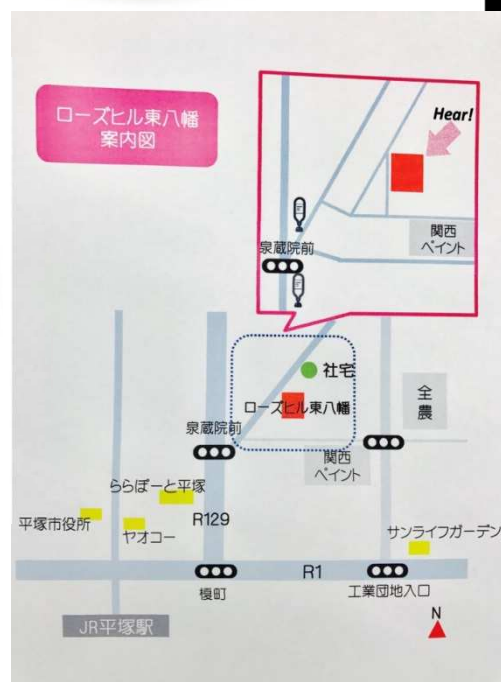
ローズヒル東八幡
案内図

Hear!

関西
ペイント

泉蔵院前

社宅

ローズヒル東八幡

全
農

泉蔵院前

関西
ペイント

ららぽーと平塚

平塚市役所

ヤオコー

R129

サンライフガーデン

R1

榎町

工業団地入口

JR平塚駅

N